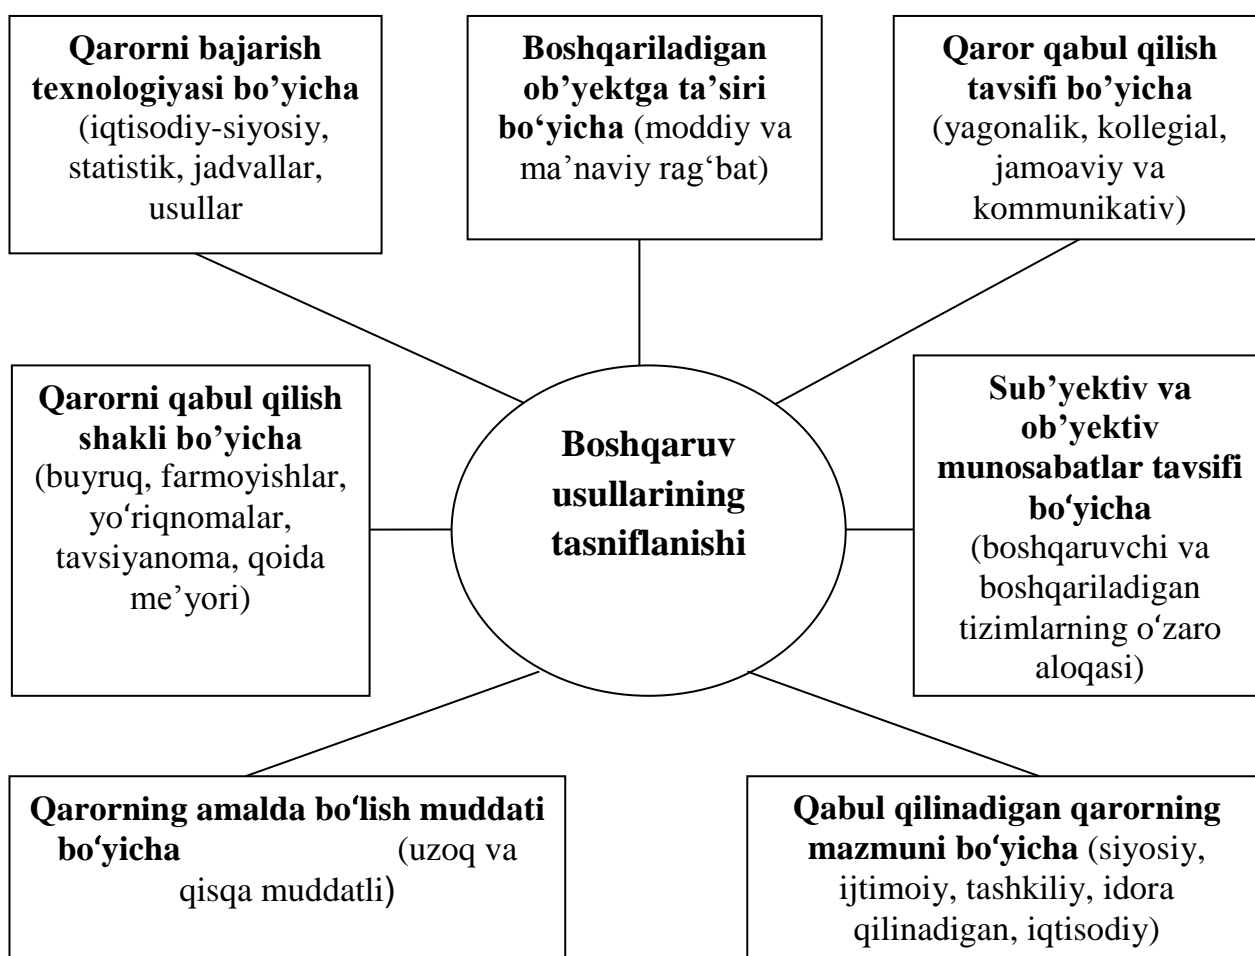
Qarorni bajarish texnologiyasi bo'yicha (iqtisodiy-siyosiy, statistik, jadvallar, usullar

Boshqariladigan ob'yektga ta'siri bo'yicha (moddiy va ma'naviy rag'bat)

Qaror qabul qilish tavsifi bo'yicha (yagonalik, kollegial, jamoaviy va kommunikativ)

Qarorni qabul qilish shakli bo'yicha (buyruq, farmoyishlar, yo'riqnomalar, tavsiyanoma, qoida me'yori)

Boshqaruv usullarining tasniflanishi

Sub'yektiv va ob'yektiv munosabatlar tavsifi bo'yicha (boshqaruvchi va boshqariladigan tizimlarning o'zaro aloqasi)

Qarorning amalda bo'lish muddati bo'yicha (uzoq va qisqa muddatli)

Qabul qilinadigan qarorning mazmuni bo'yicha (siyosiy, ijtimoiy, tashkiliy, idora qilinadigan, iqtisodiy)